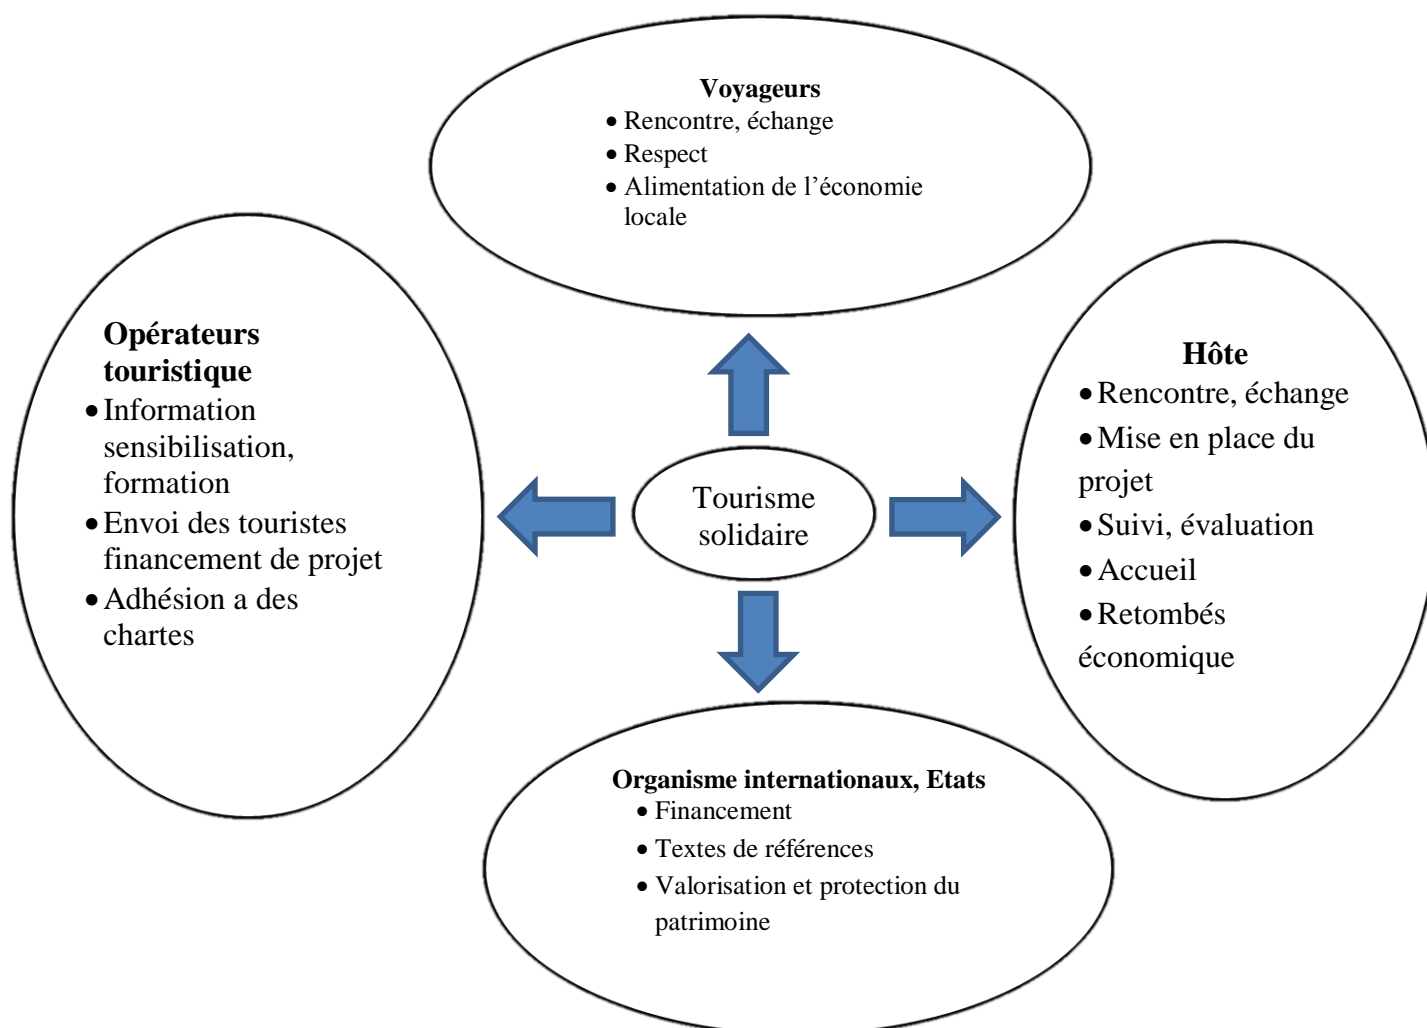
Voyageurs
- Rencontre, échange
- Respect
- Alimentation de l'économie locale

Opérateurs touristique
- Information sensibilisation, formation
- Envoi des touristes financement de projet
- Adhésion a des chartes

Tourisme solidaire

Hôte
- Rencontre, échange
- Mise en place du projet
- Suivi, évaluation
- Accueil
- Retombés économique

Organisme internationaux, Etats
- Financement
- Textes de références
- Valorisation et protection du patrimoine